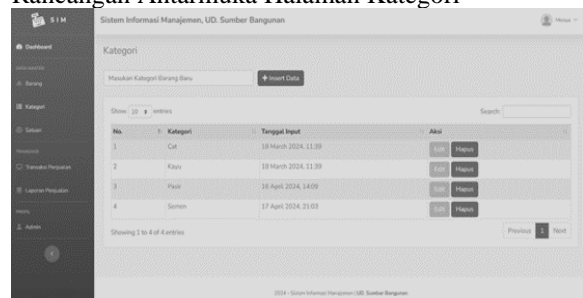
Rancangan Antarmuka Halaman Kategori

SIM

Sistem Informasi Manajemen, UD. Sumber Bangunan

Dashboard

DATA MASTER

Barang

Kategori

Satuan

TRANSAKSI

Transaksi Penjualan

Laporan Penjualan

Admin

Kategori

Masukan Kategori Barang Baru

+ Insert Data

Show 10 entries

Search:

| No. | Kategori | Tanggal Input | Aksi |
|---|---|---|---|
| 1 | Cat | 18 March 2024, 11:39 | Edit Hapus |
| 2 | Kayu | 18 March 2024, 11:39 | Edit Hapus |
| 3 | Pasir | 16 April 2024, 14:09 | Edit Hapus |
| 4 | Semen | 17 April 2024, 21:03 | Edit Hapus |

Showing 1 to 4 of 4 entries

Previous 1 Next

2024 - Sistem Informasi Manajemen UD. Sumber Bangunan